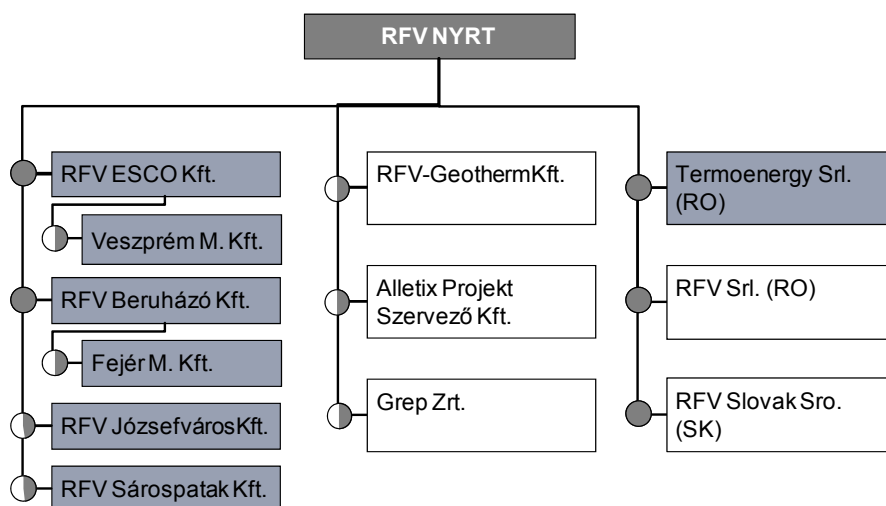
RFV NYRT

RFV ESCO Kft.

Veszprém M. Kft.

RFV Beruházó Kft.

Fejér M. Kft.

RFV Józsefváros Kft.

RFV Sárospatak Kft.

RFV-Geotherm Kft.

Alletix Projekt Szervező Kft.

Grep Zrt.

Termoenergy Srl. (RO)

RFV Srl. (RO)

RFV Slovak Sro. (SK)